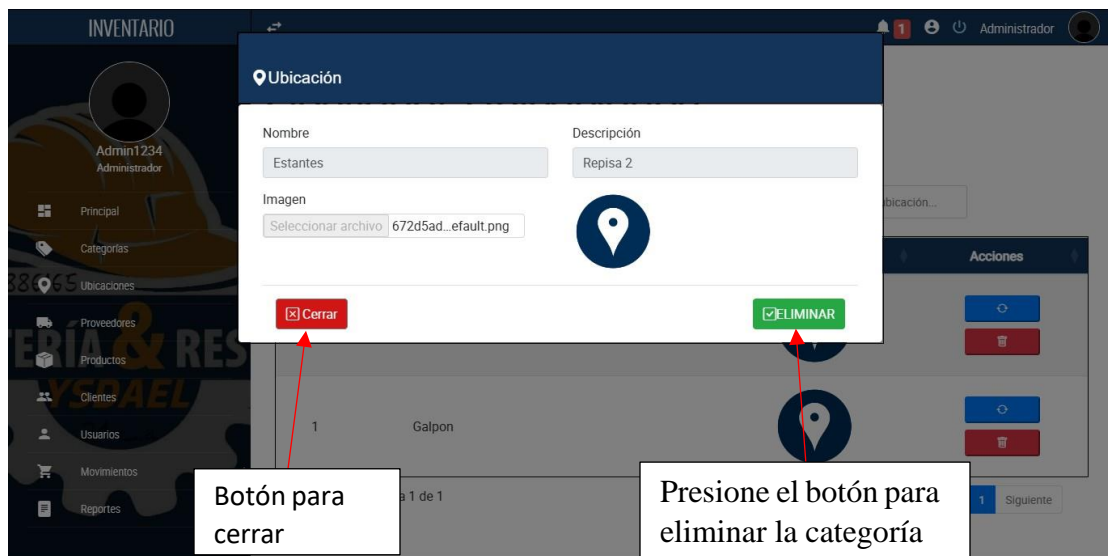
INVENTARIO

1 Administrador

Admin1234
Administrador

Principal
Categorias
Ubicaciones
Proveedores
Productos
Clientes
Usuarios
Movimientos
Reportes

Ubicación

Nombre
Estantes

Descripción
Repisa 2

Imagen
Seleccionar archivo 672d5ad...efault.png

Cerrar

ELIMINAR

bicación...

Acciones

1 Galpon

a 1 de 1

1 Siguiente

Botón para cerrar

Presione el botón para eliminar la categoría